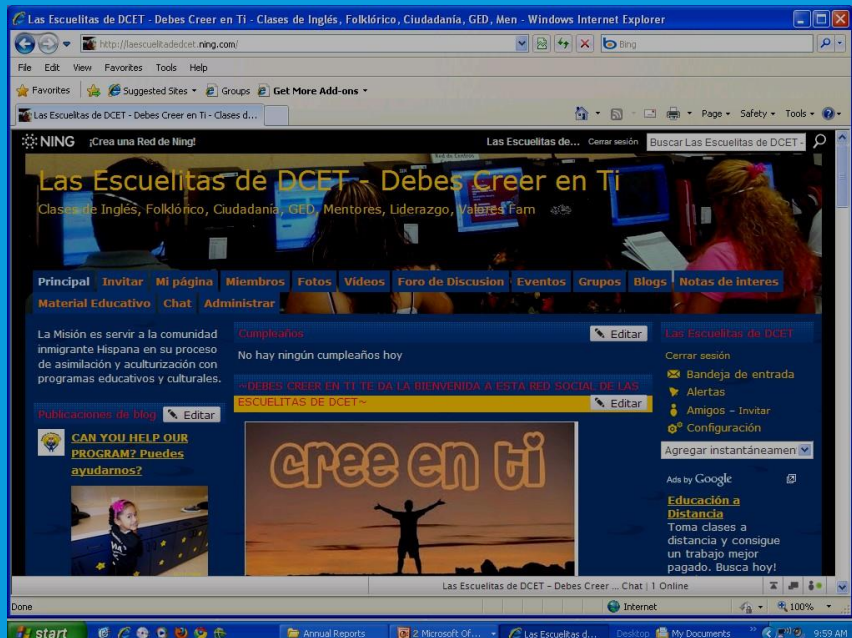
Las Escuelitas de DCET - Debes Creer en Ti - Clases de Inglés, Folklórico, Ciudadanía, GED, Men - Windows Internet Explorer

http://laescuelitadedcet.ning.com/

Bing

File Edit View Favorites Tools Help

Favorites | Suggested Sites | Groups | Get More Add-ons

Las Escuelitas de DCET - Debes Creer en Ti - Clases d...

Page | Safety | Tools

NING ¡Crea una Red de Ning!

Las Escuelitas de... Cerrar sesión Buscar Las Escuelitas de DCET -

Las Escuelitas de DCET - Debes Creer en Ti

Clases de Inglés, Folklórico, Ciudadanía, GED, Mentores, Liderazgo, Valores Fam

Principal | Invitar | Mi página | Miembros | Fotos | Videos | Foro de Discusion | Eventos | Grupos | Blogs | Notas de interes | Material Educativo | Chat | Administrar

La Misión es servir a la comunidad inmigrante Hispana en su proceso de asimilación y aculturización con programas educativos y culturales.

Publicaciones de blog Editar

CAN YOU HELP OUR PROGRAM? Puedes ayudarnos?

Cumpleaños Editar

No hay ningún cumpleaños hoy

~DEBES CREER EN TI TE DA LA BIENVENIDA A ESTA RED SOCIAL DE LAS ESCUELITAS DE DCET~ Editar

cree en ti

Las Escuelitas de DCET

Cerrar sesión

Bandeja de entrada

Alertas

Amigos – Invitar

Configuración

Agregar instantáneamen

Ads by Google

Educación a Distancia

Toma clases a distancia y consigue un trabajo mejor pagado. Busca hoy!

Las Escuelitas de DCET – Debes Creer ... Chat | 1 Online

Done

Internet

100%

start

Annual Reports

2 Microsoft Of...

Las Escuelitas d...

Desktop

My Documents

9:59 AM